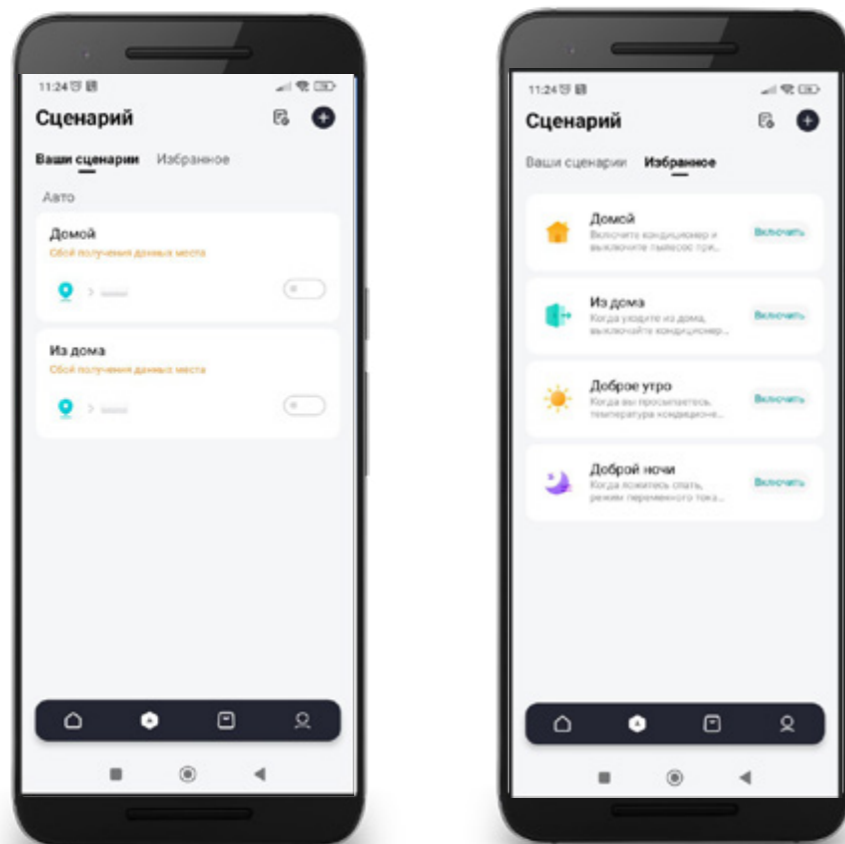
11:24

Сценарий

Ваши сценарии Избранное

Авто

Домой

Сбой получения данных места

Из дома

Сбой получения данных места

11:24

Сценарий

Ваши сценарии Избранное

Домой

Включите кондиционер и выключите пылесос при...

Включить

Из дома

Когда уходите из дома, выключайте кондиционер...

Включить

Доброе утро

Когда вы просыпаетесь, температура кондиционе...

Включить

Доброй ночи

Когда ложитесь спать, режим переменного тока...

Включить